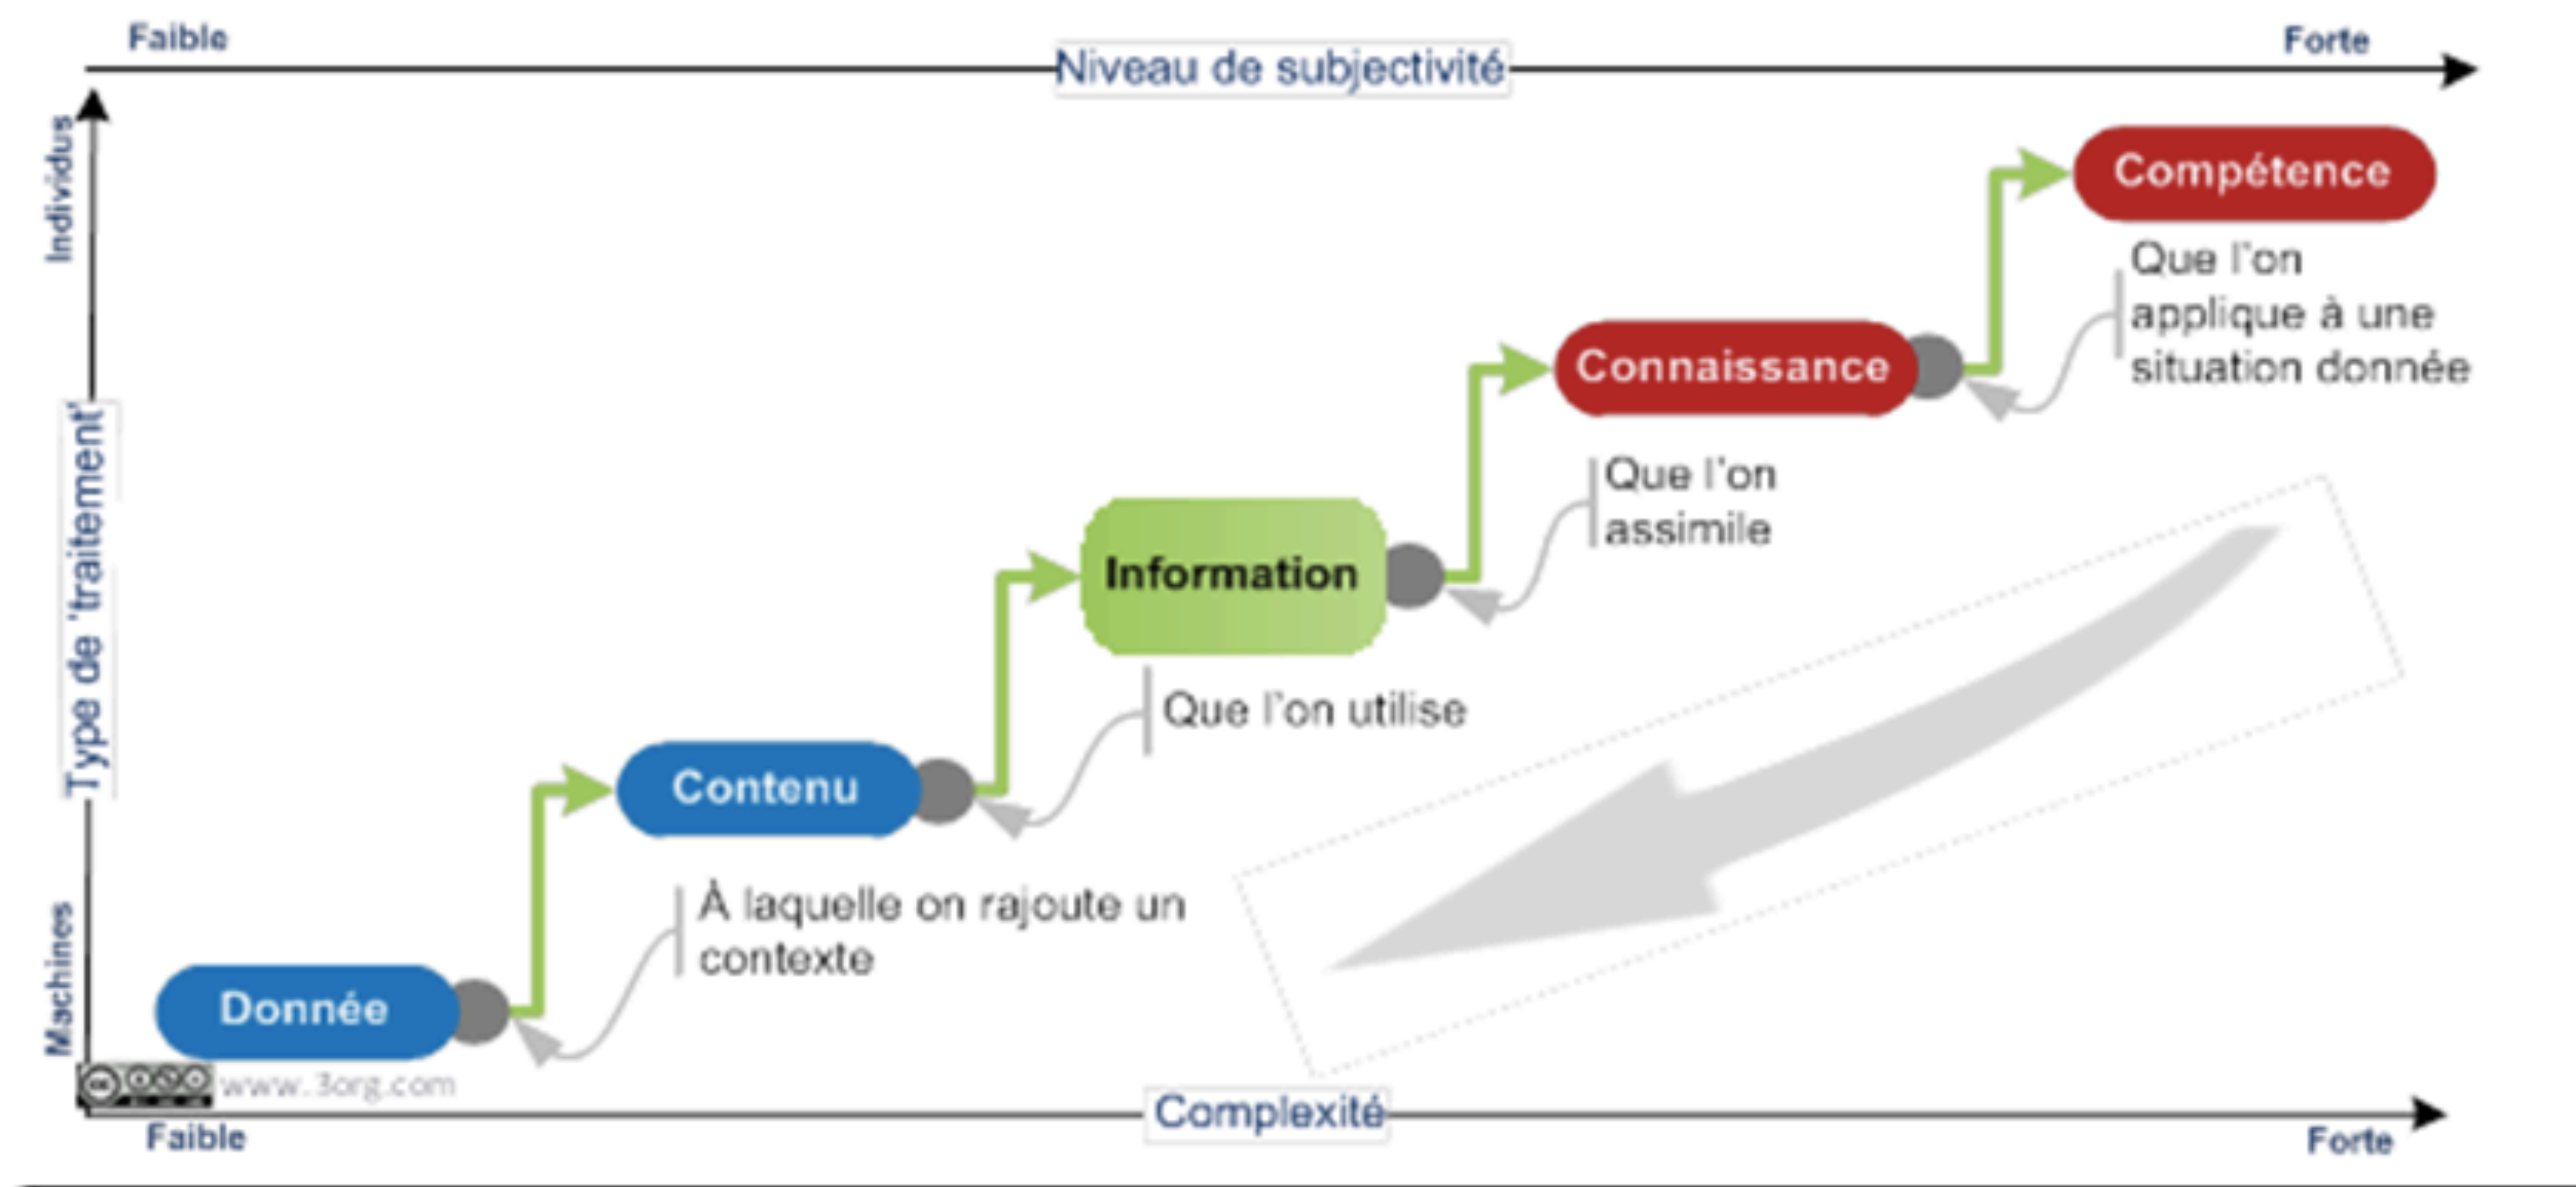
Faible

Niveau de subjectivité

Forte

Individus

Type de 'traitement'

Machines

Compétence

Que l'on applique à une situation donnée

Connaissance

Que l'on assimile

Information

Que l'on utilise

Contenu

À laquelle on rajoute un contexte

Donnée

www.3org.com

Faible

Complexité

Forte